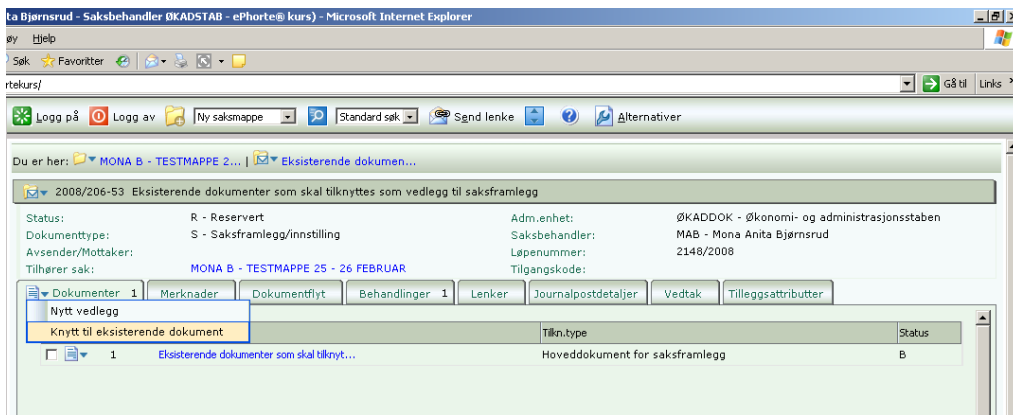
ta Bjørnsrud - Saksbehandler ØKADSTAB - ePhorte® kurs) - Microsoft Internet Explorer

øy Hjelp

Søk Favoritter

rtekurs/

Gå til Links

Logg på Logg av Ny saksmappe Standard søk Send lenke Alternativer

Du er her: MONA B - TESTMAPPE 2... | Eksisterende dokumen...

2008/206-53 Eksisterende dokumenter som skal tilknyttes som vedlegg til saksframlegg

| | | | |
|---|---|---|---|
| Status: | R - Reservert | Adm.enhet: | ØKADDOK - Økonomi- og administrasjonsstaben |
| Dokumenttype: | S - Saksframlegg/innstilling | Saksbehandler: | MAB - Mona Anita Bjørnsrud |
| Avsender/Mottaker: | | Løpenummer: | 2148/2008 |
| Tilhører sak: | MONA B - TESTMAPPE 25 - 26 FEBRUAR | Tilgangskode: | |

Dokumenter 1 | Merknader | Dokumentflyt | Behandlinger 1 | Lenker | Journalpostdetaljer | Vedtak | Tilleggsattributter

Nytt vedlegg
Knytt til eksisterende dokument

| | | Tilkn.type | Status |
|---|---|---|---|
| 1 | Eksisterende dokumenter som skal tilknyt... | Hoveddokument for saksframlegg | B |